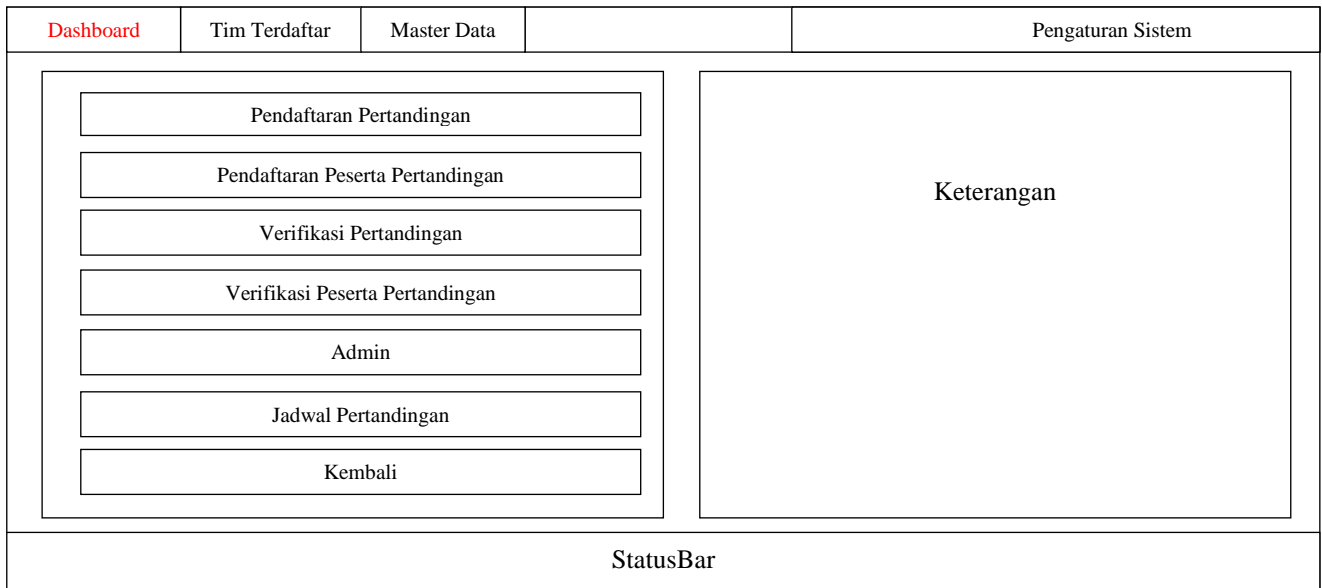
Dashboard | Tim Terdaftar | Master Data | Pengaturan Sistem

Pendaftaran Pertandingan

Pendaftaran Peserta Pertandingan

Verifikasi Pertandingan

Verifikasi Peserta Pertandingan

Admin

Jadwal Pertandingan

Kembali

Keterangan

StatusBar